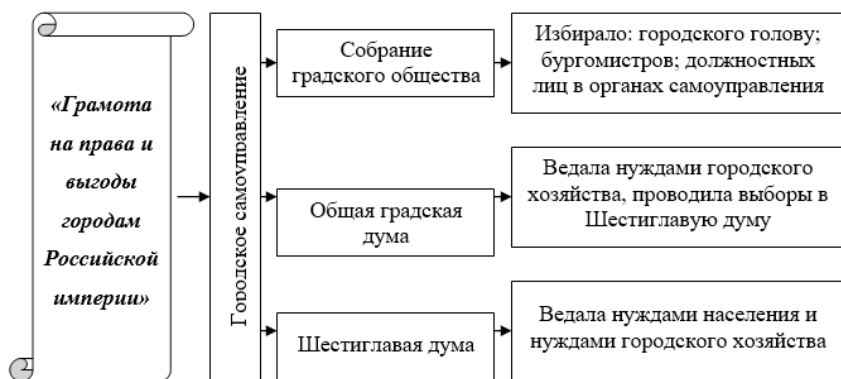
«Грамота на права и выгоды городам Российской империи»

Городское самоуправление

Собрание градского общества

Избирало: городского голову; бургомистров; должностных лиц в органах самоуправления

Общая градская дума

Ведала нуждами городского хозяйства, проводила выборы в Шестиглавую думу

Шестиглавая дума

Ведала нуждами населения и нуждами городского хозяйства